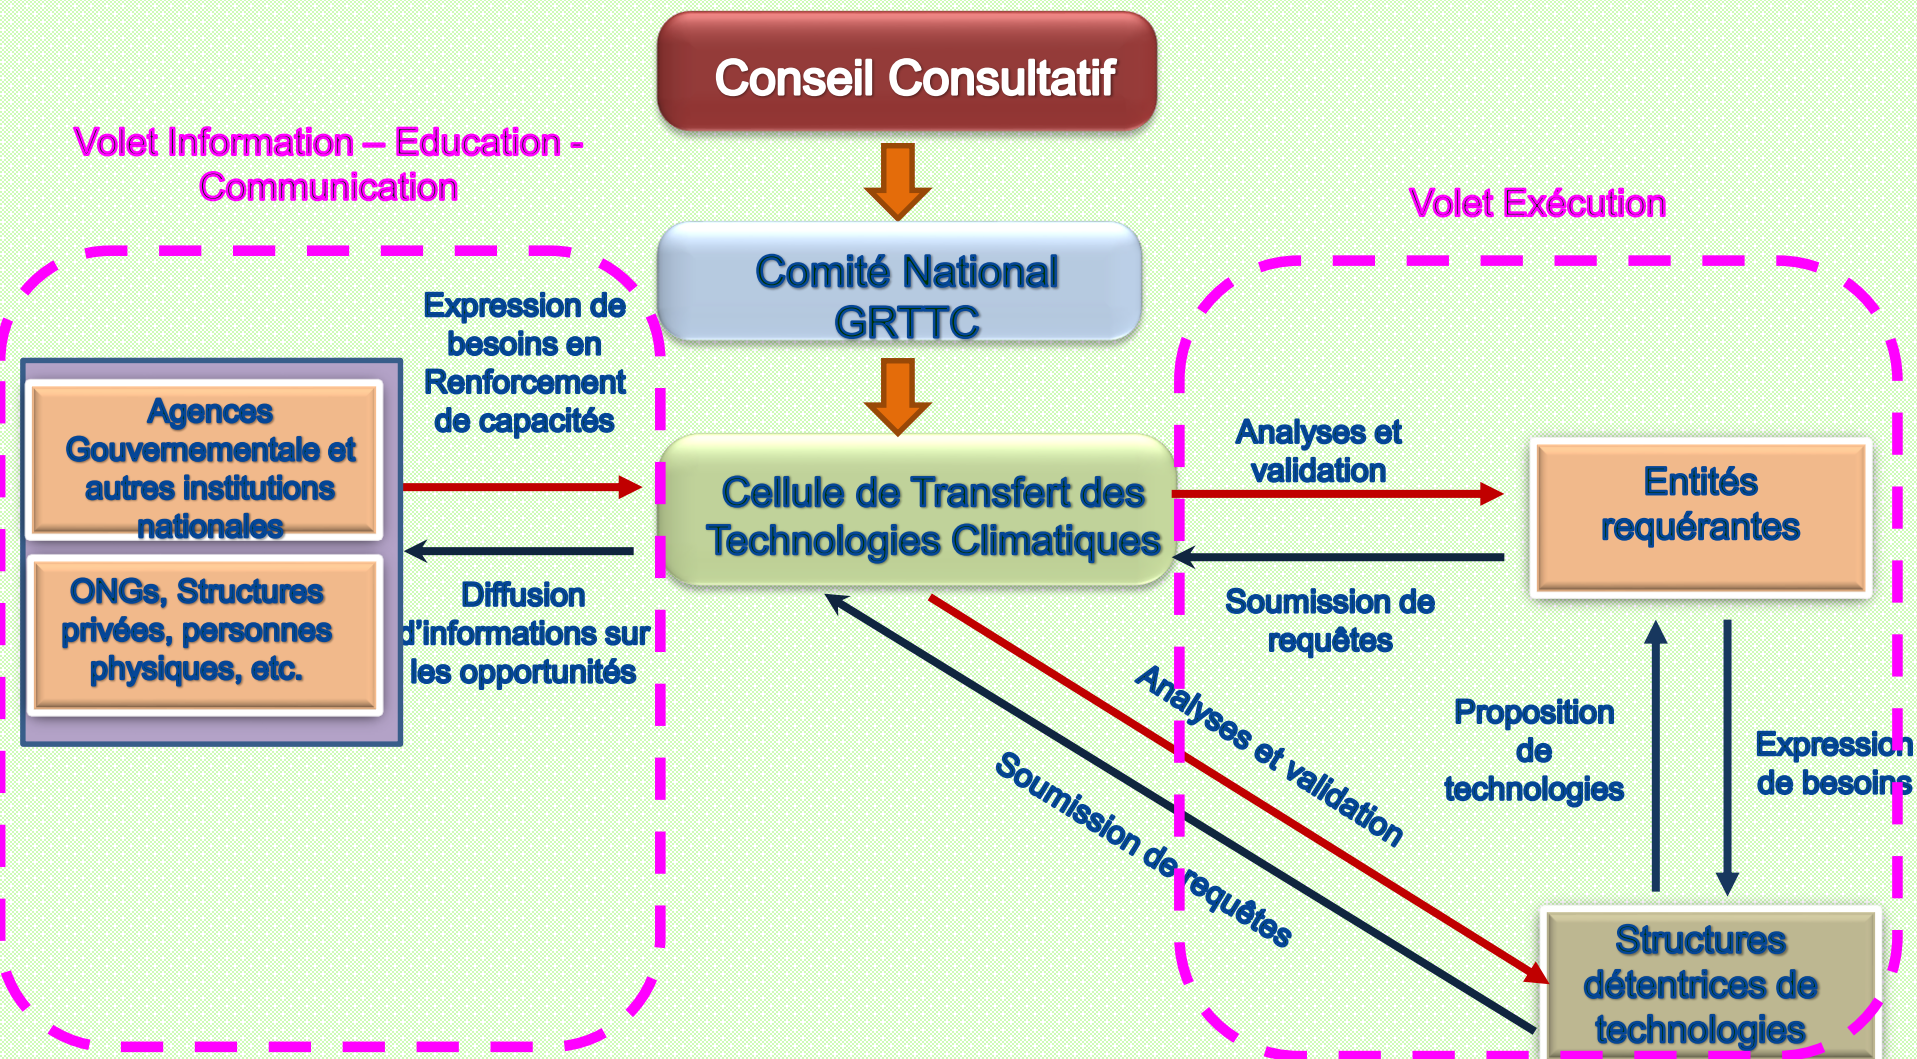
Conseil Consultatif

Volet Information – Education - Communication

Volet Exécution

Comité National GRTTC

Expression de besoins en Renforcement de capacités

Agences Gouvernementale et autres institutions nationales

ONGs, Structures privées, personnes physiques, etc.

Cellule de Transfert des Technologies Climatiques

Analyses et validation

Entités requérantes

Diffusion d'informations sur les opportunités

Soumission de requêtes

Analyses et validation

Soumission de requêtes

Proposition de technologies

Expression de besoins

Structures détentrices de technologies